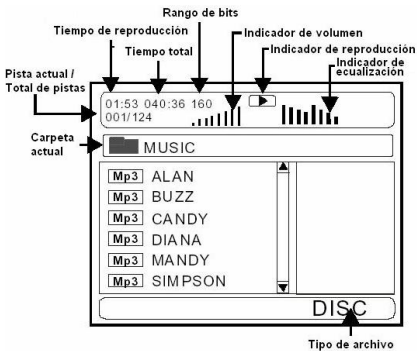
Rango de bits
Tiempo de reproducción
Indicador de volumen
Tiempo total
Indicador de reproducción
Indicador de ecualización
Pista actual / Total de pistas
01:53 040:36 160
001/124
Carpeta actual
MUSIC
Mp3 ALAN
Mp3 BUZZ
Mp3 CANDY
Mp3 DIANA
Mp3 MANDY
Mp3 SIMPSON
DISC
Tipo de archivo